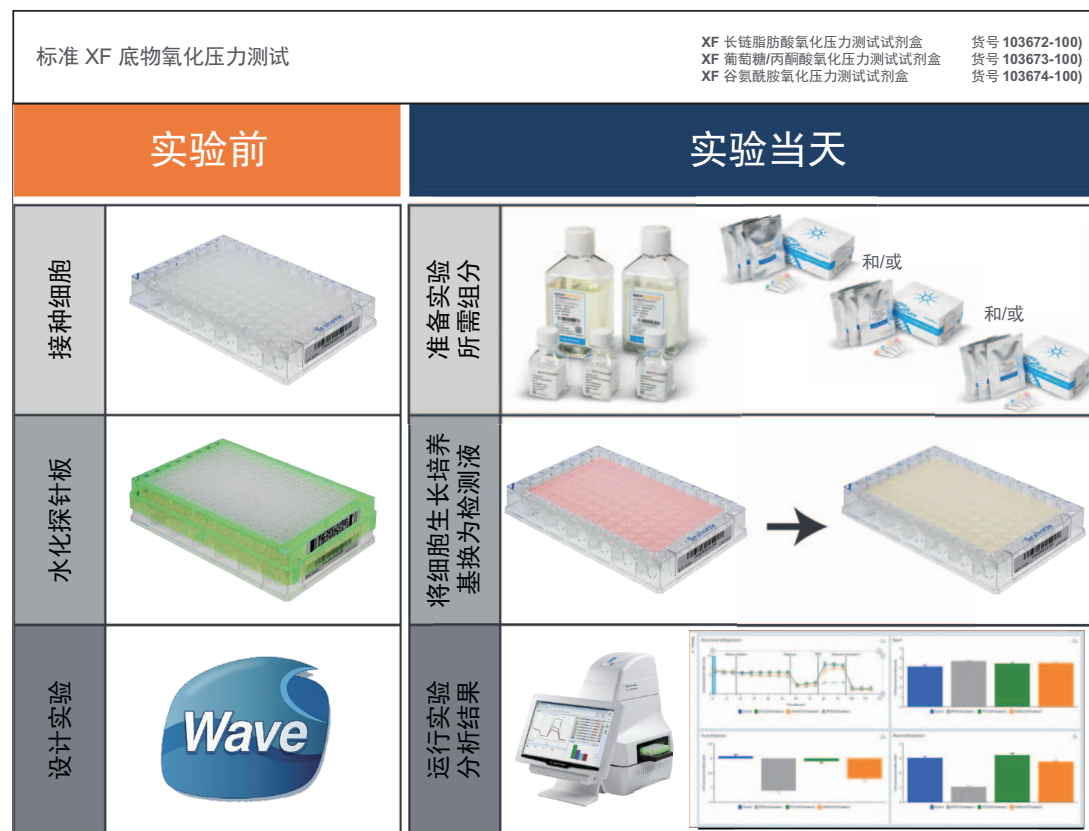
标准 XF 底物氧化压力测试

XF 长链脂肪酸氧化压力测试试剂盒 货号 103672-100)
XF 葡萄糖/丙酮酸氧化压力测试试剂盒 货号 103673-100)
XF 谷氨酰胺氧化压力测试试剂盒 货号 103674-100)

实验前

实验当天

接种细胞

准备实验所需组分

和/或

和/或

水化探针板

将细胞生长培养基换为检测液

设计实验

Wave

运行实验分析结果